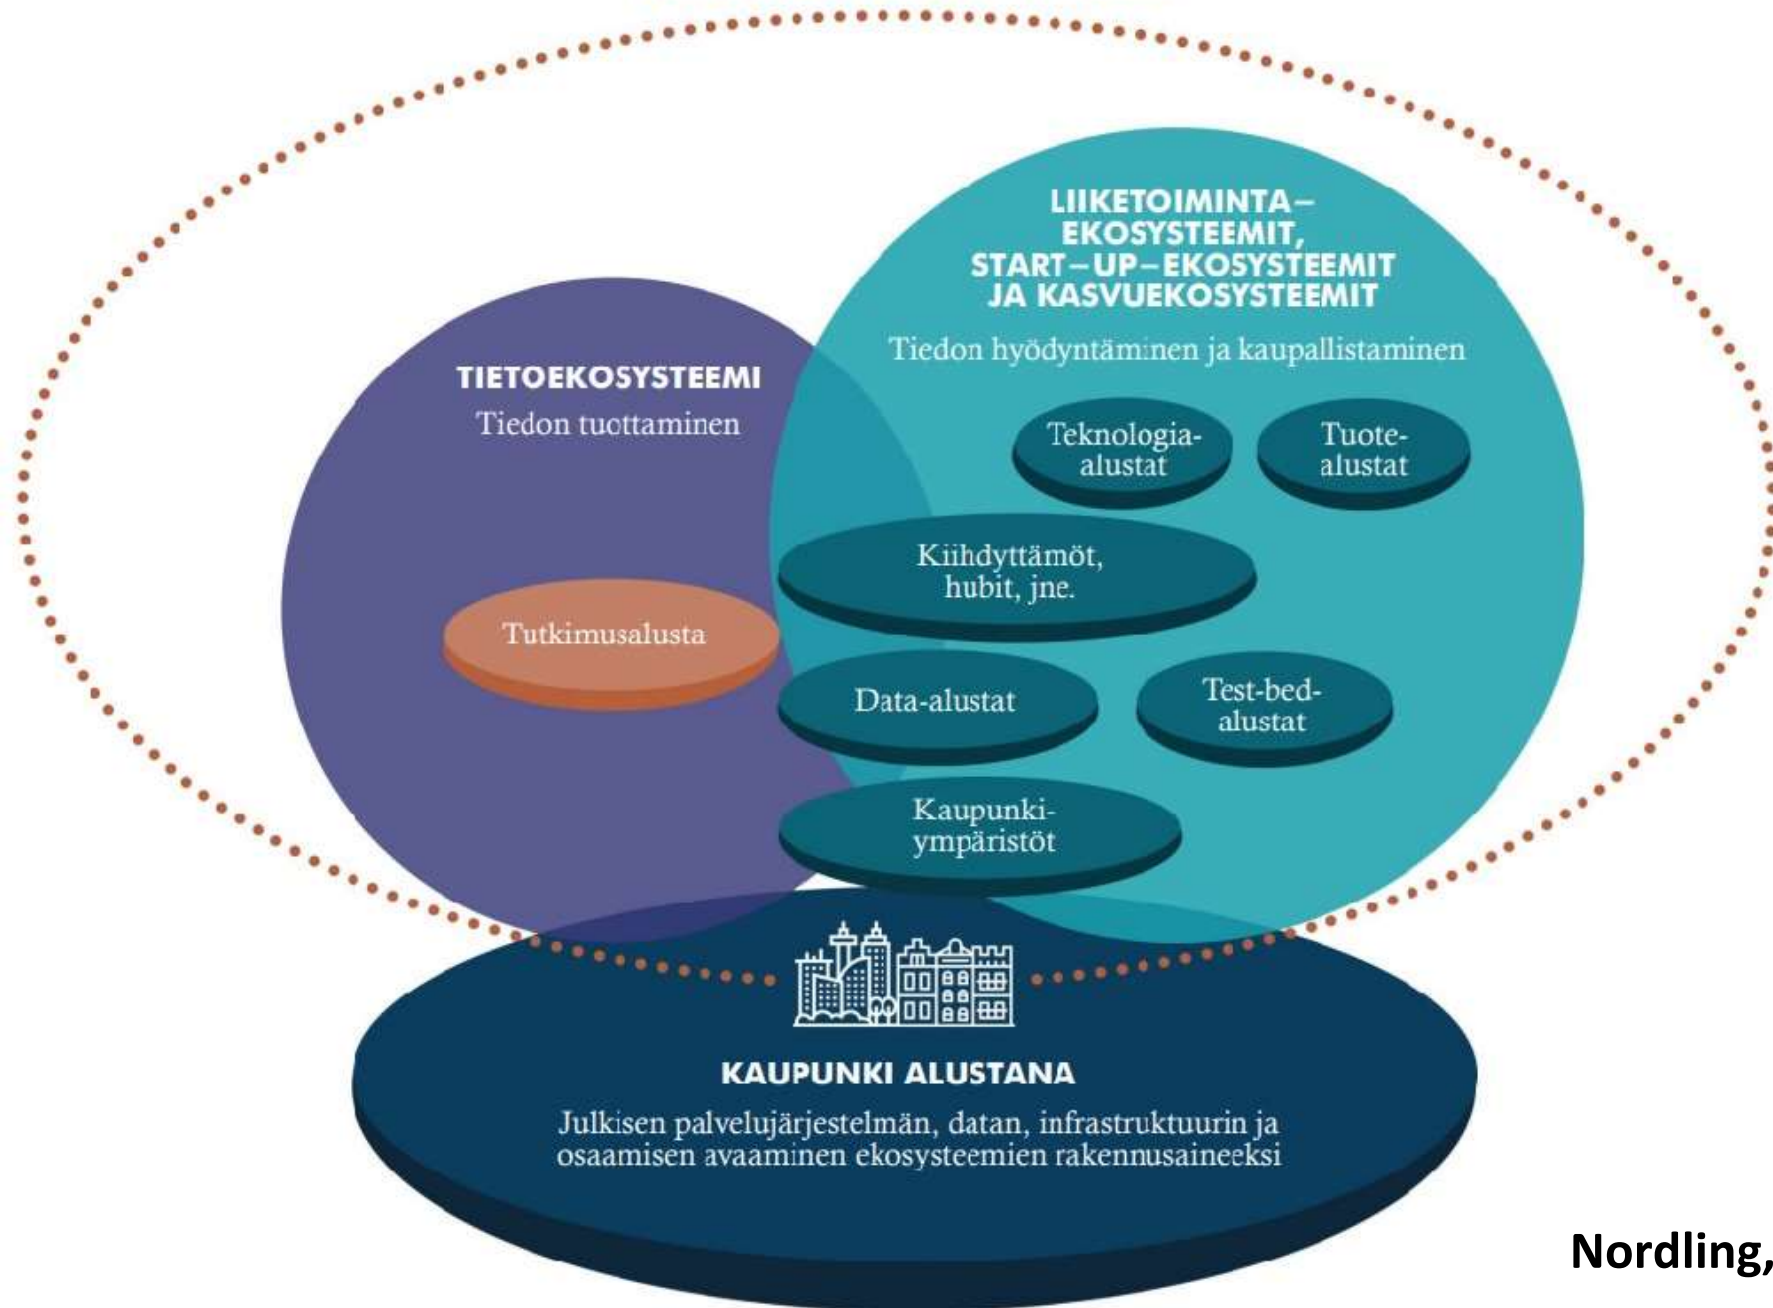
LIIKETOIMINTA–EKOSYSTEEMIT, START–UP–EKOSYSTEEMIT JA KASVUEKOSYSTEEMIT

Tiedon hyödyntäminen ja kaupallistaminen

TIETOEKOSYSTEEMI

Tiedon tuottaminen

Teknologia-alustat

Tuote-alustat

Kiihdyttämöt, hubit, jne.

Tutkimusalusta

Data-alustat

Test-bed-alustat

Kaupunki-ympäristöt

KAUPUNKI ALUSTANA

Julkisen palvelujärjestelmän, datan, infrastruktuurin ja osaamisen avaaminen ekosysteemien rakennusaineeksi

Nordling,